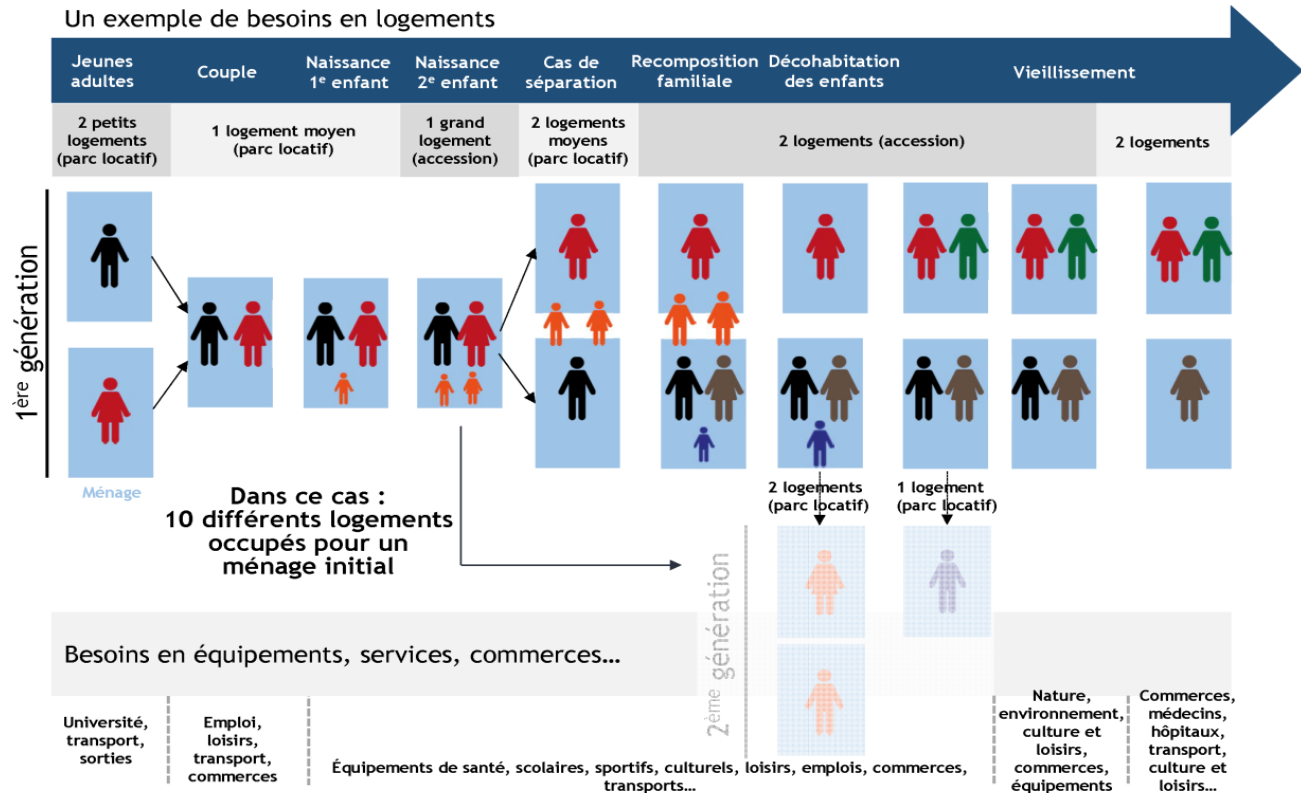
Un exemple de besoins en logements

Jeunes adultes | Couple | Naissance 1e enfant | Naissance 2e enfant | Cas de séparation | Recomposition familiale | Décohabitation des enfants | Vieillissement

2 petits logements (parc locatif) | 1 logement moyen (parc locatif) | 1 grand logement (accession) | 2 logements moyens (parc locatif) | 2 logements (accession) | 2 logements

1ère génération

Ménage

Dans ce cas : 10 différents logements occupés pour un ménage initial

2 logements (parc locatif)

1 logement (parc locatif)

2ème génération

Besoins en équipements, services, commerces…

Université, transport, sorties

Emploi, loisirs, transport, commerces

Équipements de santé, scolaires, sportifs, culturels, loisirs, emplois, commerces, transports…

Nature, environnement, culture et loisirs, commerces, équipements

Commerces, médecins, hôpitaux, transport, culture et loisirs…